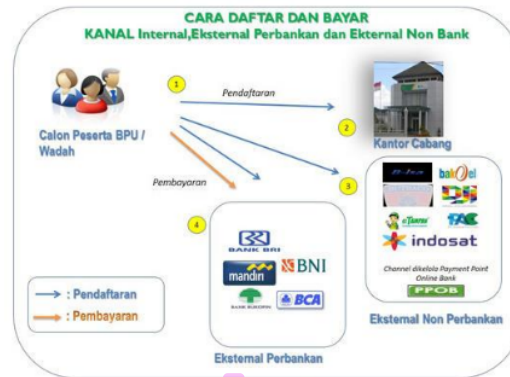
CARA DAFTAR DAN BAYAR
KANAL Internal,Eksternal Perbankan dan Ekternal Non Bank

Calon Peserta BPU / Wadah

1
Pendaftaran

2
Kantor Cabang

3

Pembayaran

4

BANK BRI
mandiri
BNI
BANK BUKOPIN
BCA

Eksternal Perbankan

bakOel
indosat
Channel dikelola Payment Point Online Bank
PPOB

Eksternal Non Perbankan

: Pendaftaran
: Pembayaran